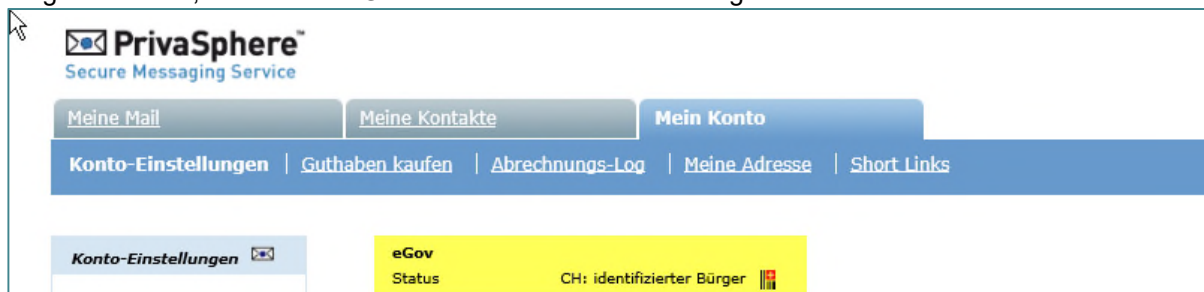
PrivaSphere™
Secure Messaging Service

Meine Mail | Meine Kontakte | Mein Konto

Konto-Einstellungen | Guthaben kaufen | Abrechnungs-Log | Meine Adresse | Short Links

Konto-Einstellungen

eGov
Status CH: identifizierter Bürger